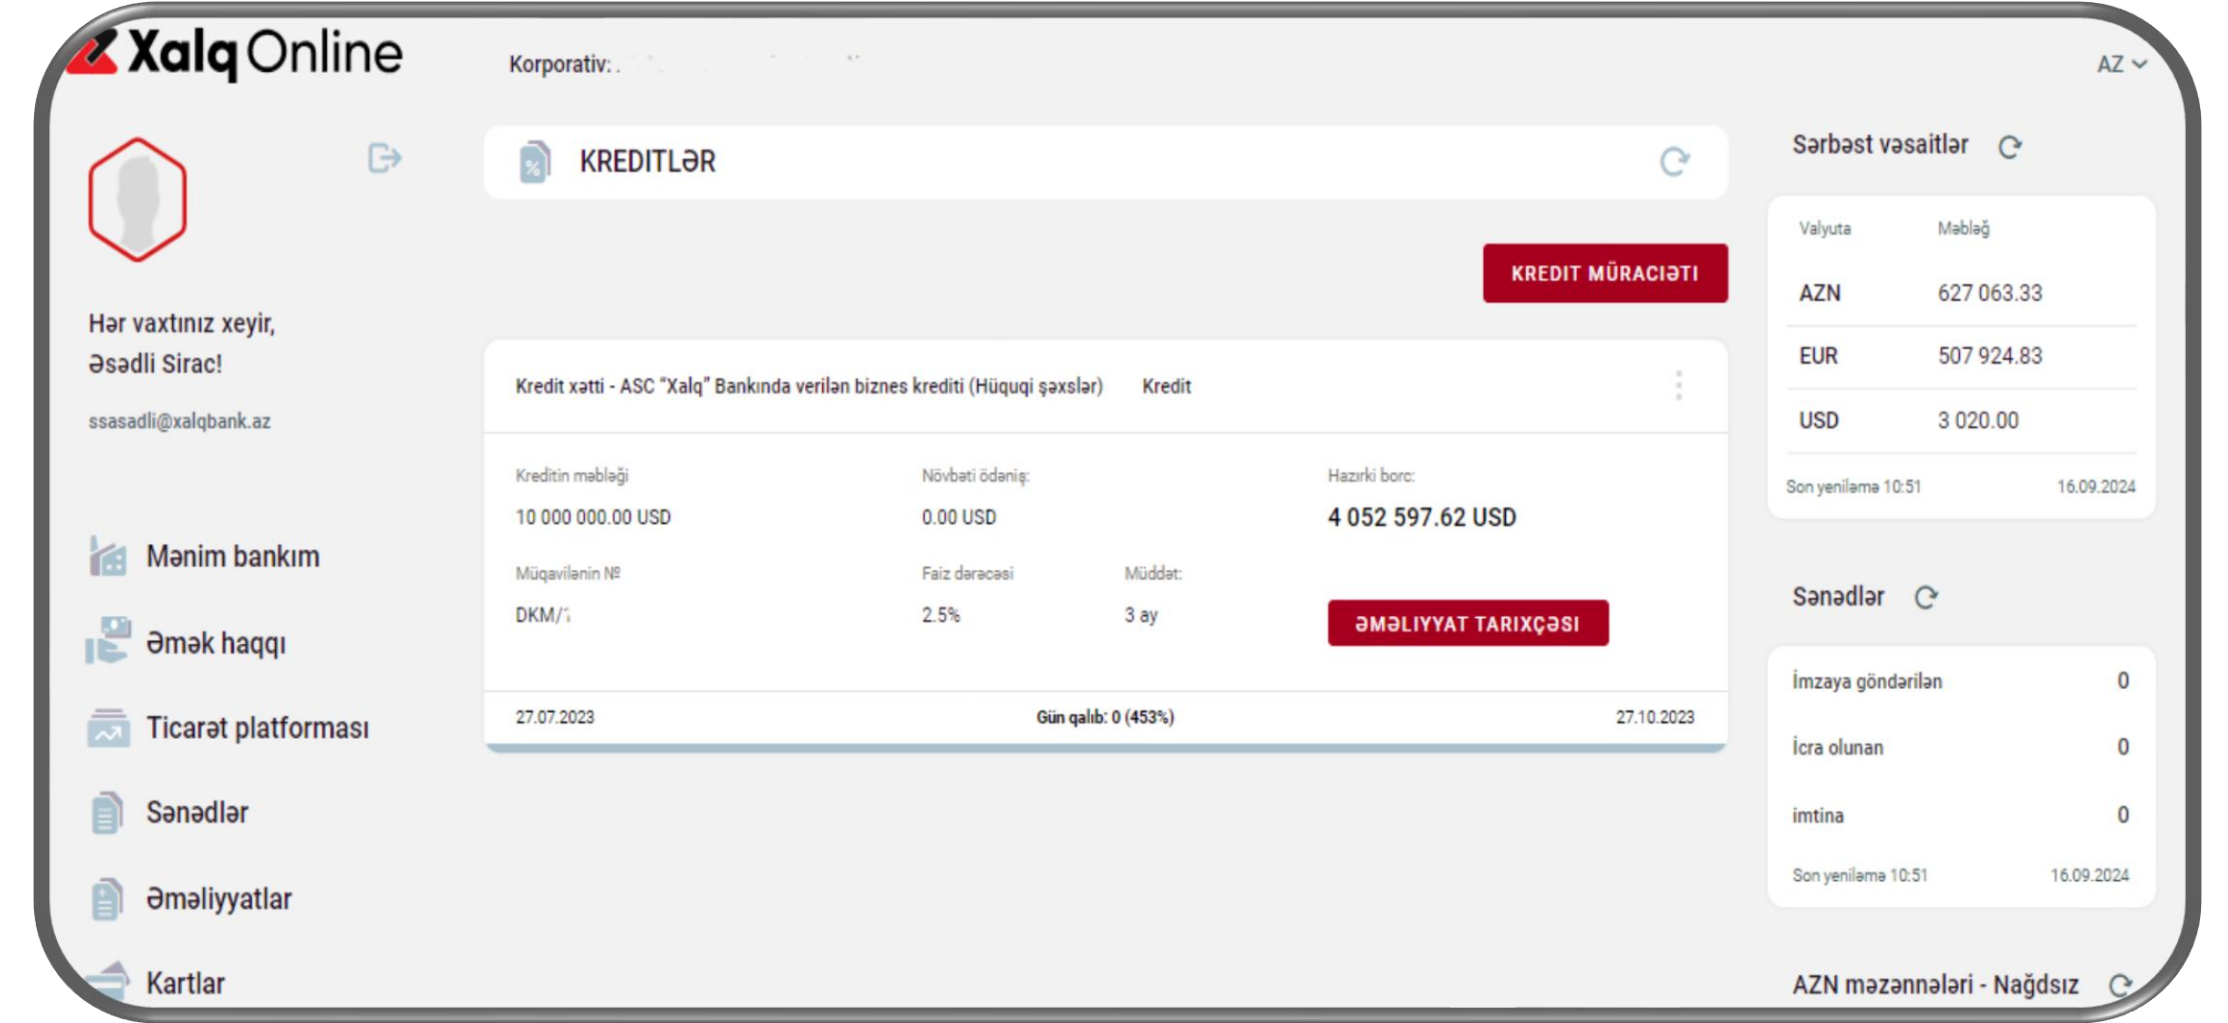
Xalq Online

Korporativ: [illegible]

AZ

Hər vaxtınız xeyir, Əsədli Sirac!

ssasadli@xalqbank.az

Mənim bankım

Əmək haqqı

Ticarət platforması

Sənədlər

Əməliyyatlar

Kartlar

KREDITLƏR

KREDIT MÜRACIƏTI

Kredit xətti - ASC "Xalq" Bankında verilən biznes krediti (Hüquqi şəxslər)   Kredit

Kreditin məbləği
10 000 000.00 USD

Növbəti ödəniş:
0.00 USD

Hazırki borc:
4 052 597.62 USD

Müqavilənin №
DKM/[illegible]

Faiz dərəcəsi
2.5%

Müddət:
3 ay

ƏMƏLIYYAT TARIXÇƏSI

27.07.2023   Gün qalıb: 0 (453%)   27.10.2023

Sərbəst vəsaitlər

| Valyuta | Məbləğ |
|---|---|
| AZN | 627 063.33 |
| EUR | 507 924.83 |
| USD | 3 020.00 |

Son yeniləmə 10:51   16.09.2024

Sənədlər

İmzaya göndərilən   0
İcra olunan   0
imtina   0

Son yeniləmə 10:51   16.09.2024

AZN məzənnələri - Nağdsız